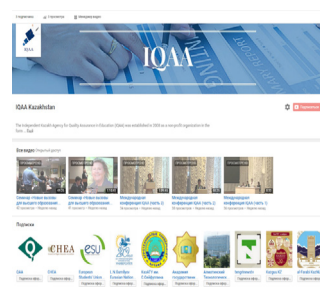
IQAA

IQAA

IQAA Kazakhstan

The Independent Kazakh Agency for Quality Assurance in Education (IQAA) was established in 2008 as a non-profit organization in the form ... Ещё

Все видео

Семинар «Новые вызовы для высшего образования»

Семинар «Новые вызовы для высшего образования»

Международная конференция IQAA (часть 2)

Международная конференция IQAA (часть 3)

Международная конференция IQAA (часть 1)

Подписки

IQAA

CHEA

European Students' Union

Казахский государственный

Академия государственного

Ассоциация

Кыргыз

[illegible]

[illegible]